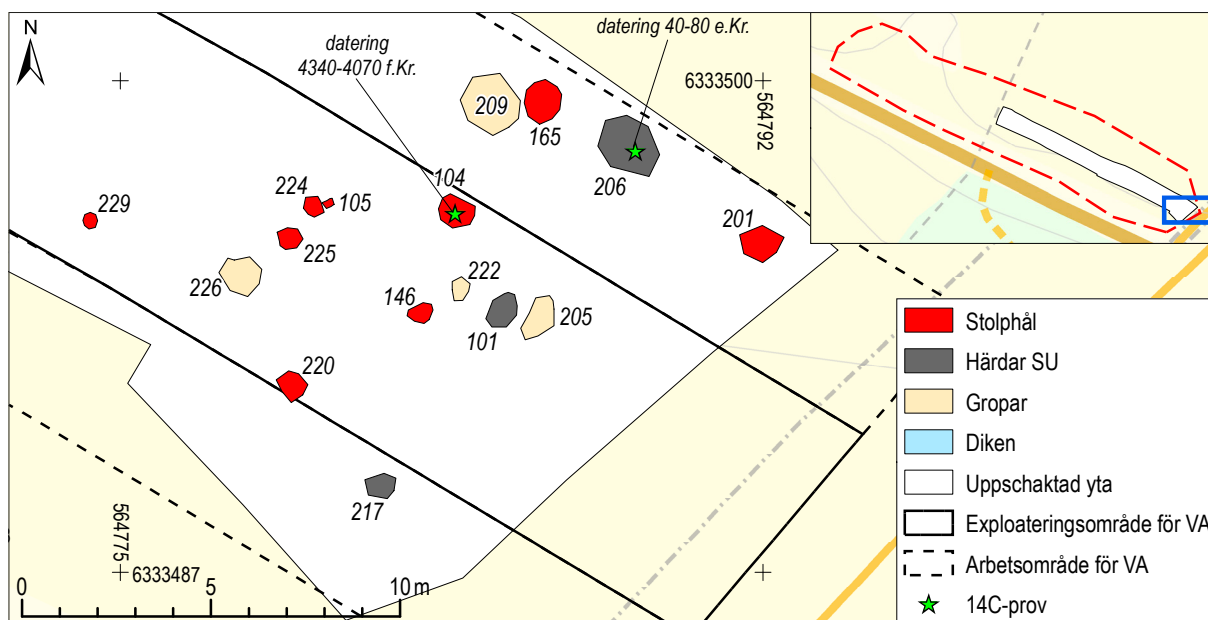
N

datering 4340-4070 f.Kr.

datering 40-80 e.Kr.

6333500

564792

209

165

206

104

224

105

229

201

225

226

222

146

101

205

220

217

564775

6333487

0

5

10 m

Stolphål

Härdar SU

Gropar

Diken

Uppschaktad yta

Exploateringsområde för VA

Arbetsområde för VA

14C-prov